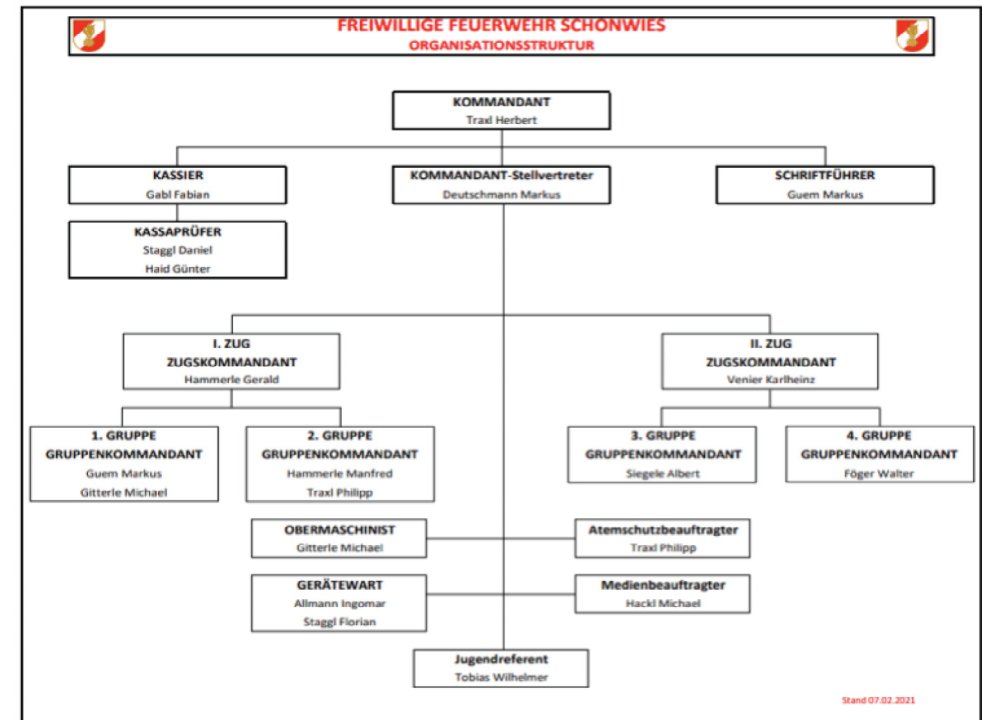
FREIWILLIGE FEUERWEHR SCHÖNWIES
ORGANISATIONSSTRUKTUR

KOMMANDANT
Traxl Herbert

KASSIER
Gabl Fabian

KOMMANDANT-Stellvertreter
Deutschmann Markus

SCHRIFTFÜHRER
Guem Markus

KASSAPRÜFER
Staggl Daniel
Haid Günter

I. ZUG
ZUGSKOMMANDANT
Hammerle Gerald

II. ZUG
ZUGSKOMMANDANT
Venier Karlheinz

1. GRUPPE
GRUPPENKOMMANDANT
Guem Markus
Gitterle Michael

2. GRUPPE
GRUPPENKOMMANDANT
Hammerle Manfred
Traxl Philipp

3. GRUPPE
GRUPPENKOMMANDANT
Siegele Albert

4. GRUPPE
GRUPPENKOMMANDANT
Föger Walter

OBERMASCHINIST
Gitterle Michael

Atemschutzbeauftragter
Traxl Philipp

GERÄTEWART
Allmann Ingomar
Staggl Florian

Medienbeauftragter
Hackl Michael

Jugendreferent
Tobias Wilhelmer

Stand 07.02.2021